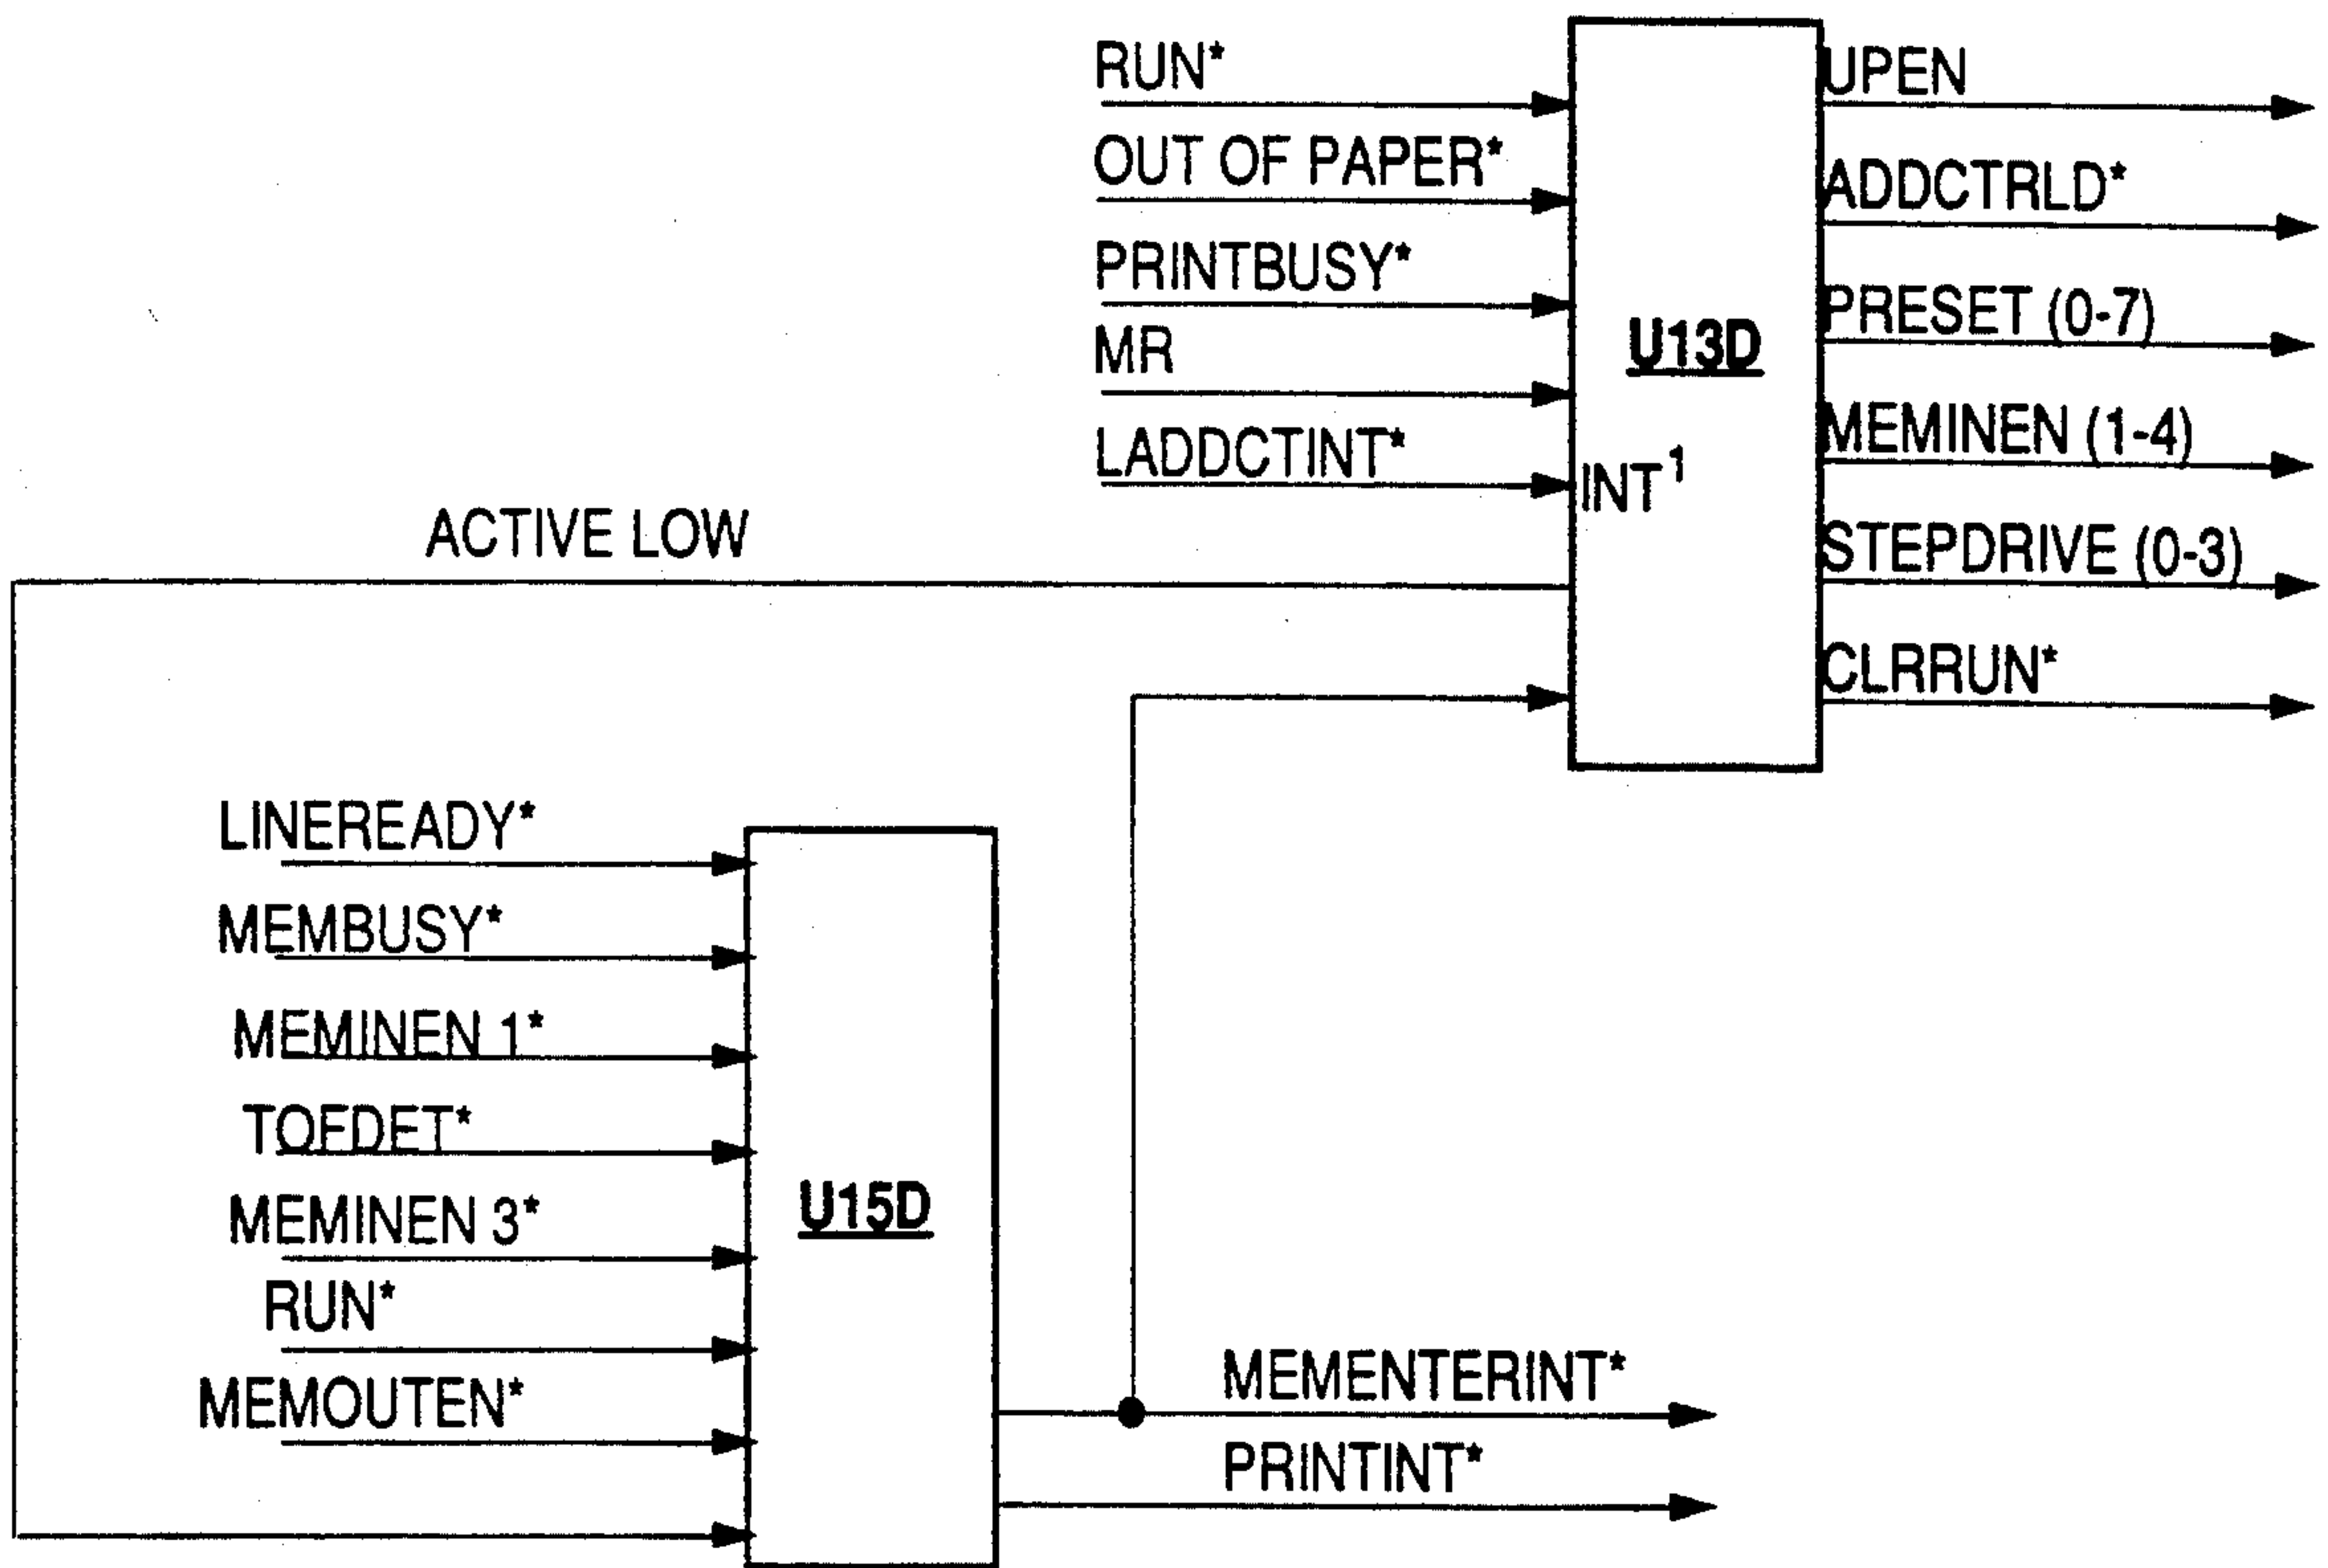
RUN*
OUT OF PAPER*
PRINTBUSY*
MR
LADDCTINT*
U13D
INT$^1$
UPEN
ADDCTRLD*
PRESET (0-7)
MEMINEN (1-4)
STEPDRIVE (0-3)
CLRRUN*
ACTIVE LOW
LINEREADY*
MEMBUSY*
MEMINEN 1*
TOFDET*
MEMINEN 3*
RUN*
MEMOUTEN*
U15D
MEMENTERINT*
PRINTINT*